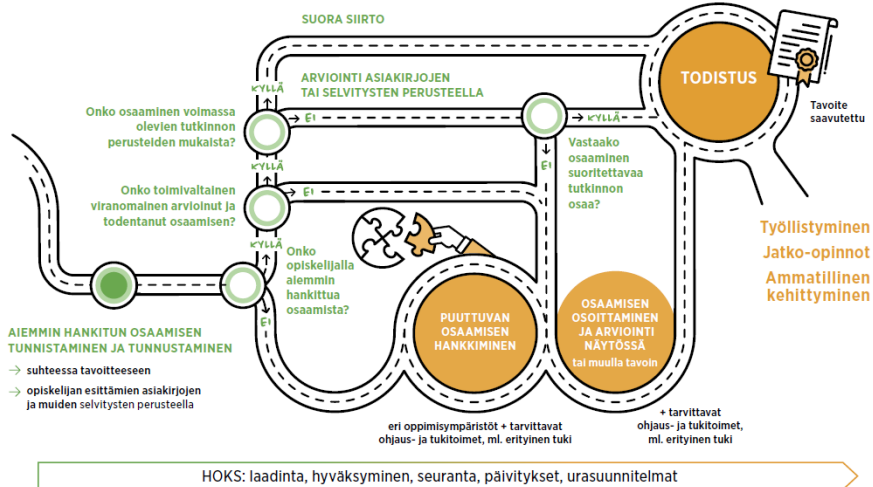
SUORA SIIRTO

ARVIOINTI ASIAKIRJOJEN TAI SELVITYSTEN PERUSTEELLA

KYLLÄ

Onko osaaminen voimassa olevien tutkinnon perusteiden mukaista?

EI

KYLLÄ

Vastaako osaaminen suoritettavaa tutkinnon osaa?

EI

KYLLÄ

Onko toimivaltainen viranomainen arvioinut ja todentanut osaamisen?

EI

KYLLÄ

Onko opiskelijalla aiemmin hankittua osaamista?

EI

TODISTUS

Tavoite saavutettu

Työllistyminen
Jatko-opinnot
Ammatillinen kehittyminen

AIEMMIN HANKITUN OSAAMISEN TUNNISTAMINEN JA TUNNUSTAMINEN

→ suhteessa tavoitteeseen

→ opiskelijan esittämien asiakirjojen ja muiden selvitysten perusteella

PUUTTUVAN OSAAMISEN HANKKIMINEN

eri oppimisympäristöt + tarvittavat ohjaus- ja tukitoimet, ml. erityinen tuki

OSAAMISEN OSOITTAMINEN JA ARVIOINTI NÄYTÖSSÄ
tai muulla tavoin

+ tarvittavat ohjaus- ja tukitoimet, ml. erityinen tuki

HOKS: laadinta, hyväksyminen, seuranta, päivitykset, urasuunnitelmat